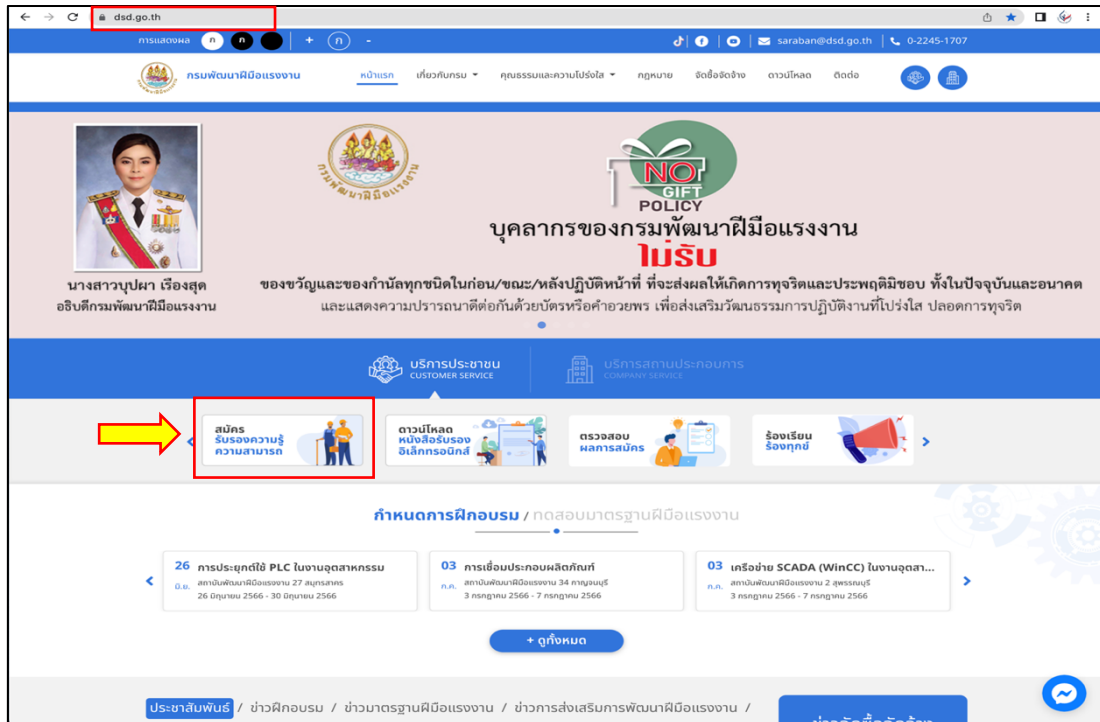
dsd.go.th

การแสดงผล ก ก + ก -

saraban@dsd.go.th 0-2245-1707

กรมพัฒนาฝีมือแรงงาน

หน้าแรก เกี่ยวกับกรม คุณธรรมและความโปร่งใส กฎหมาย จัดซื้อจัดจ้าง ดาวน์โหลด ติดต่อ

กรมพัฒนาฝีมือแรงงาน

NO GIFT POLICY

บุคลากรของกรมพัฒนาฝีมือแรงงาน

ไม่รับ

ของขวัญและของกำนัลทุกชนิดในก่อน/ขณะ/หลังปฏิบัติหน้าที่ ที่จะส่งผลให้เกิดการทุจริตและประพฤติมิชอบ ทั้งในปัจจุบันและอนาคต

และแสดงความปรารถนาดีต่อกันด้วยบัตรหรือคำอวยพร เพื่อส่งเสริมวัฒนธรรมการปฏิบัติงานที่โปร่งใส ปลอดการทุจริต

นางสาวบุปผา เรืองสุด
อธิบดีกรมพัฒนาฝีมือแรงงาน

บริการประชาชน
CUSTOMER SERVICE

บริการสถานประกอบการ
COMPANY SERVICE

สมัคร
รับรองความรู้
ความสามารถ

ดาวน์โหลด
หนังสือรับรอง
อิเล็กทรอนิกส์

ตรวจสอบ
ผลการสมัคร

ร้องเรียน
ร้องทุกข์

กำหนดการฝึกอบรม / ทดสอบมาตรฐานฝีมือแรงงาน

26 มิ.ย. การประยุกต์ใช้ PLC ในงานอุตสาหกรรม
สถาบันพัฒนาฝีมือแรงงาน 27 สมุทรสาคร
26 มิถุนายน 2566 - 30 มิถุนายน 2566

03 ก.ค. การเชื่อมประกอบผลิตภัณฑ์
สถาบันพัฒนาฝีมือแรงงาน 34 กาญจนบุรี
3 กรกฎาคม 2566 - 7 กรกฎาคม 2566

03 ก.ค. เครือข่าย SCADA (WinCC) ในงานอุตสา...
สถาบันพัฒนาฝีมือแรงงาน 2 สุพรรณบุรี
3 กรกฎาคม 2566 - 7 กรกฎาคม 2566

+ ดูทั้งหมด

ประชาสัมพันธ์ / ข่าวฝึกอบรม / ข่าวมาตรฐานฝีมือแรงงาน / ข่าวการส่งเสริมการพัฒนาฝีมือแรงงาน /

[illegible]